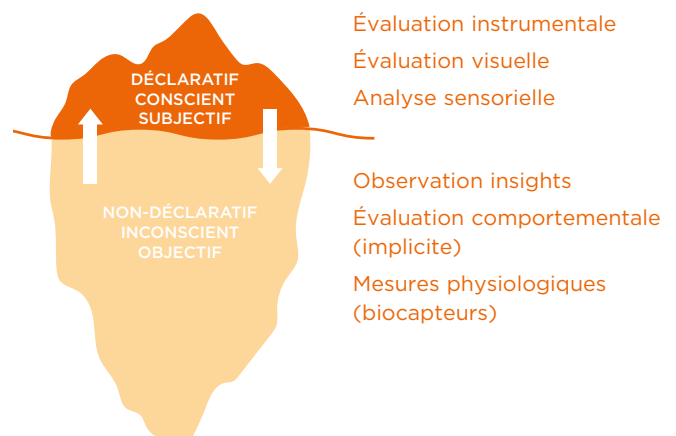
DÉCLARATIF
CONSCIENT
SUBJECTIF

NON-DÉCLARATIF
INCONSCIENT
OBJECTIF

Évaluation instrumentale
Évaluation visuelle
Analyse sensorielle

Observation insights
Évaluation comportementale (implicite)
Mesures physiologiques (biocapteurs)